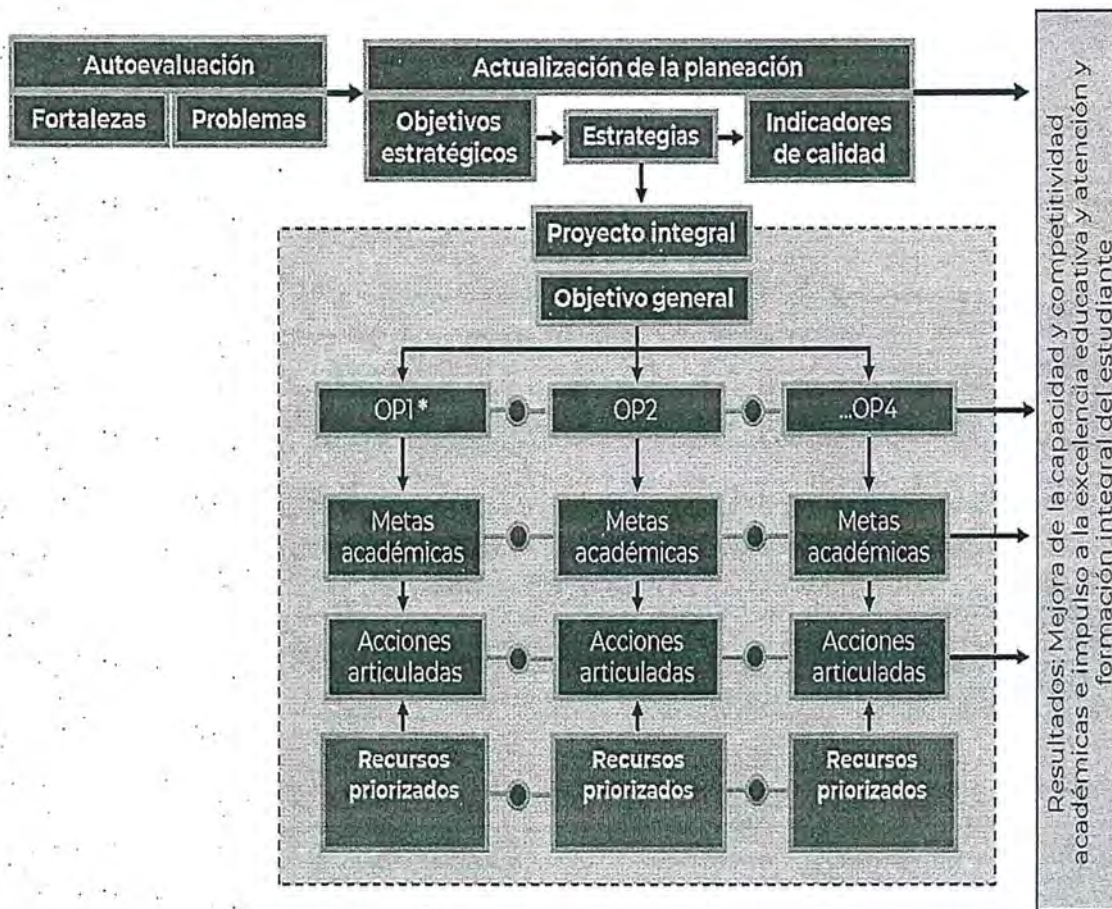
Autoevaluación

Fortalezas

Problemas

Actualización de la planeación

Objetivos estratégicos

Estrategias

Indicadores de calidad

Proyecto integral

Objetivo general

OP1 *

OP2

...OP4

Metas académicas

Metas académicas

Metas académicas

Acciones articuladas

Acciones articuladas

Acciones articuladas

Recursos priorizados

Recursos priorizados

Recursos priorizados

Resultados: Mejora de la capacidad y competitividad académicas e impulso a la excelencia educativa y atención y formación integral del estudiante